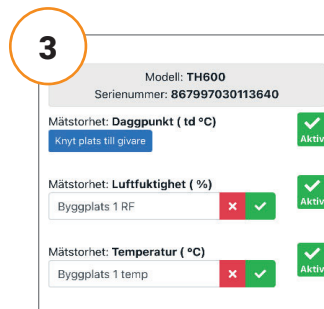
3

Modell: **TH600**
Serienummer: **867997030113640**

Mätstorhet: **Daggpunkt ( td °C)**
Knyt plats till givare
Aktiv

Mätstorhet: **Luftfuktighet ( %)**
Byggplats 1 RF
Aktiv

Mätstorhet: **Temperatur ( °C)**
Byggplats 1 temp
Aktiv